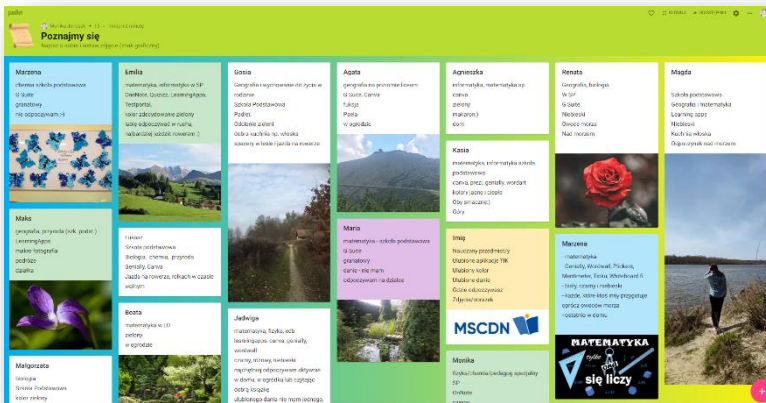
padlet

Poznajmy się

Napisz o sobie i wstaw zdjęcie (znak graficzny)

Marzena
chemia szkoła podstawowa
G Suite
granatowy
nic odpoczywam :-)

Maks
geografia, przyroda (szk. podst.)
LearningApps
malarz fotografia
podróże
działka

Małgorzata
biologia
Szkoła Podstawowa
kolor zielony

Emilia
matematyka, informatyka w SP
OneNote, Quizizz, LearningApps, Testportal,
kolor zdecydowanie zielony
lubię odpoczywać w ruchu, najbardziej zdobić rowerem :)

Turów
Szkoła podstawowa
Biologia, chemia, przyroda
Genially, Canva
Jazda na rowerze, rolkach w czasie wolnym

Beata
matematyka w LO
zielony
w ogrodzie

Gosia
Geografia i wychowanie do życia w rodzinie
Szkoła Podstawowa
Padlet,
Odcienie zieleni
dobra nalewka np. włoska
spacery w lesie i jazda na rowerze

Jadwiga
matematyka, fizyka, ecb
learningapps, canva, genially, wordwall
czarny, ciemny, niebieski
najczęściej odpoczywam aktywnie w domu, w ogrodzie lub czytając dobrą książkę
ulubionego dania nie mam jednego,

Agata
geografia na poziomie liceum
G Suite, Canva
fuksja
Pasta
w ogrodzie

Maria
matematyka - szkoła podstawowa
G Suite
granatowy
dania - nie mam
odpoczywam na działce

Agnieszka
informatyka, matematyka sp
canva
zielony
makaron:)
dom

Kasia
matematyka, informatyka szkoła podstawowa
canva, prezi, genially, wordart
kolory jasne i ciepłe
Gby (smaczne)
Góry

Imię
Nauczany przedmiot/y
Ulubione aplikacje TIK
Ulubiony kolor
Ulubione danie
Gdzie odpoczywasz
Zdjęcie/obrazek

MSCDN

Monika
fizyka/chemia/pedagog specjalny
SP
OneNote

Renata
Geografia, biologia
W SP
G Suite
Niebieski
Owoce morza
Nad morzem

Marzena
- matematyka
- Genially, Wordwall, Pickers, Mentimeter, Testa, Whiteboard fi
- Szary, czarny i niebieski
- Każde, które które ktoś inny przygotuje oprócz owoców morza
- ostatnio w domu

MATEMATYKA tylko się liczy

Magda
Szkoła podstawowa
Geografia - matematyka
Learning apps
Niebieski
Kuchnia włoska
Odpoczywam nad morzem